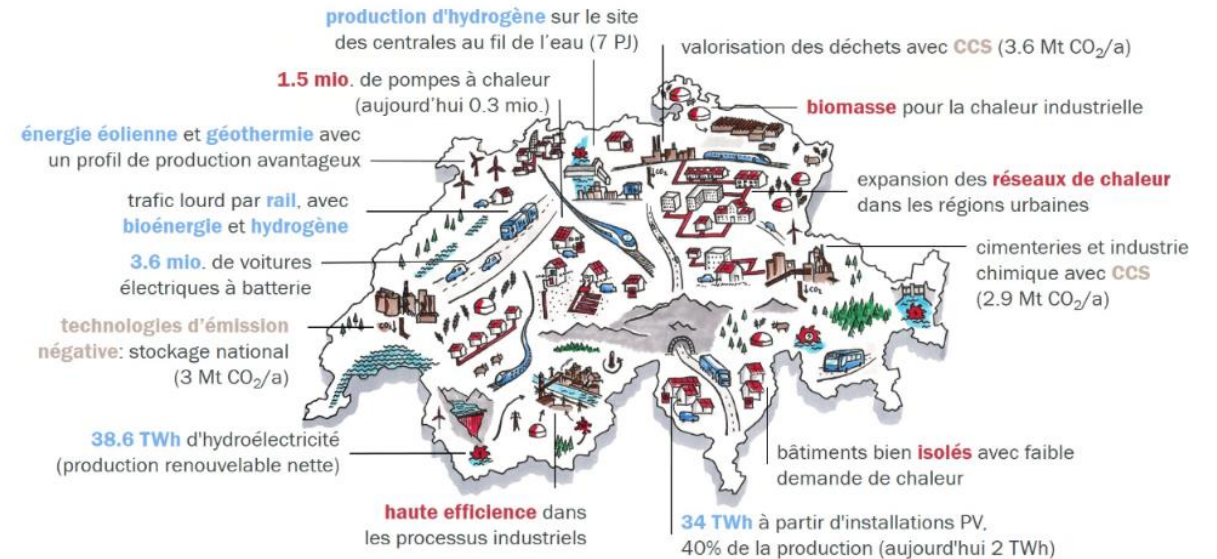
production d'hydrogène sur le site des centrales au fil de l'eau (7 PJ)

valorisation des déchets avec CCS (3.6 Mt $CO_2$/a)

1.5 mio. de pompes à chaleur (aujourd'hui 0.3 mio.)

biomasse pour la chaleur industrielle

énergie éolienne et géothermie avec un profil de production avantageux

trafic lourd par rail, avec bioénergie et hydrogène

expansion des réseaux de chaleur dans les régions urbaines

cimenteries et industrie chimique avec CCS (2.9 Mt $CO_2$/a)

3.6 mio. de voitures électriques à batterie

technologies d'émission négative: stockage national (3 Mt $CO_2$/a)

38.6 TWh d'hydroélectricité (production renouvelable nette)

bâtiments bien isolés avec faible demande de chaleur

haute efficience dans les processus industriels

34 TWh à partir d'installations PV, 40% de la production (aujourd'hui 2 TWh)